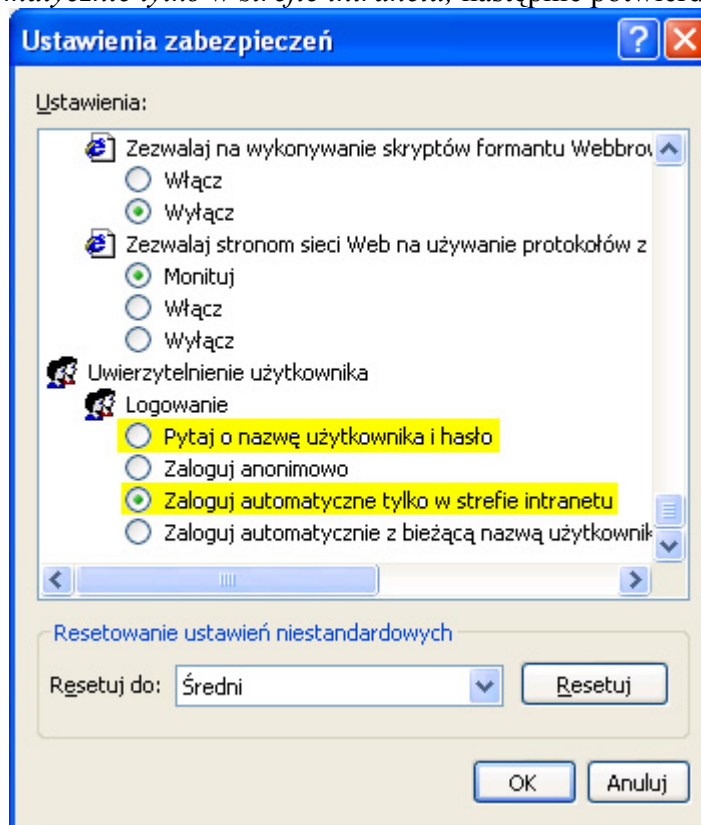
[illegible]matycznie tylko w strefie intranetu, następnie potwierd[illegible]

Ustawienia zabezpieczeń

Ustawienia:

Zezwalaj na wykonywanie skryptów formantu Webbrow

Włącz

Wyłącz

Zezwalaj stronom sieci Web na używanie protokołów z

Monituj

Włącz

Wyłącz

Uwierzytelnienie użytkownika

Logowanie

Pytaj o nazwę użytkownika i hasło

Zaloguj anonimowo

Zaloguj automatyczne tylko w strefie intranetu

Zaloguj automatycznie z bieżącą nazwą użytkownik

Resetowanie ustawień niestandardowych

Resetuj do: Średni

Resetuj

OK

Anuluj